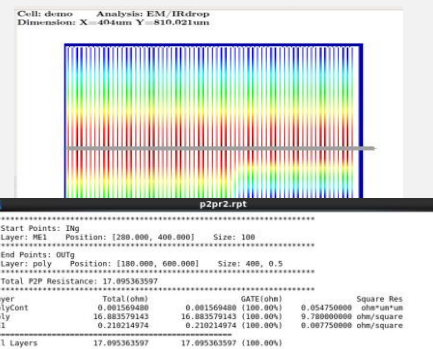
Cell: demo Analysis: EM/IRdrop
Dimension: X=404um Y=810.021um

p2pr2.rpt

Start Points: INg
Layer: ME1 Position: [280.000, 400.000] Size: 100

End Points: OUTg
Layer: poly Position: [180.000, 600.000] Size: 400, 0.5

Total P2P Resistance: 17.095363597

| yer | Total(ohm) | GATE(ohm) | Square Res |
|---|---|---|---|
| lyCont | 0.001569480 | 0.001569480 (100.00%) | 0.054750000 ohm*um*um |
| ly | 16.883579143 | 16.883579143 (100.00%) | 9.780000000 ohm/square |
| 1 | 0.210214974 | 0.210214974 (100.00%) | 0.007750000 ohm/square |
| l Layers | 17.095363597 | 17.095363597 (100.00%) | |